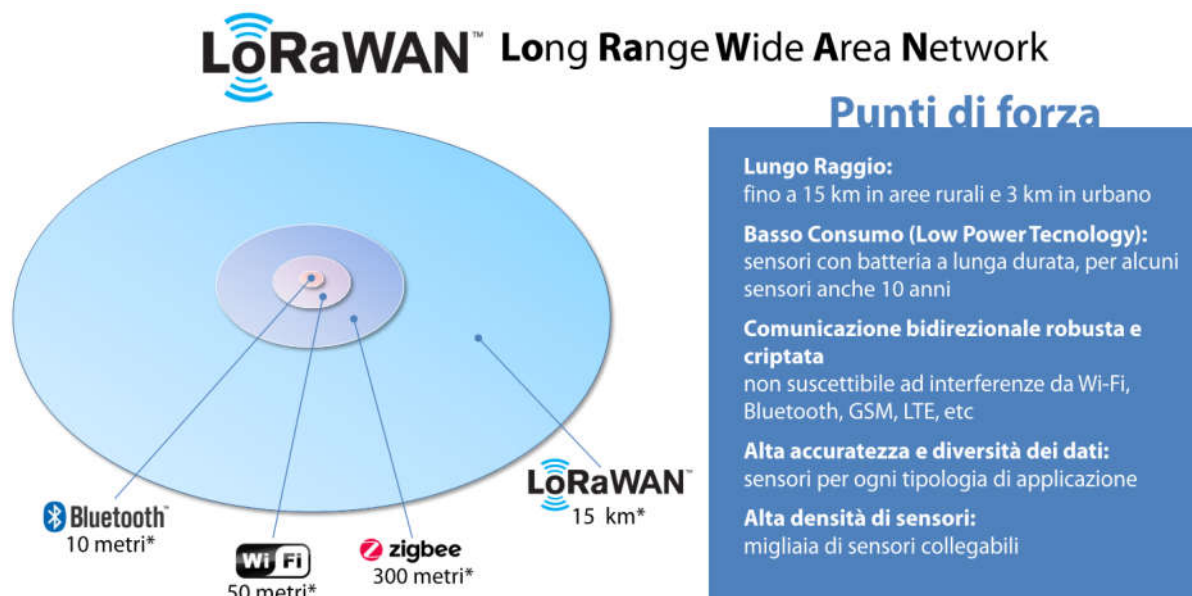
LoRaWAN™ Long Range Wide Area Network

Punti di forza

Lungo Raggio:
fino a 15 km in aree rurali e 3 km in urbano

Basso Consumo (Low Power Tecnology):
sensori con batteria a lunga durata, per alcuni sensori anche 10 anni

Comunicazione bidirezionale robusta e criptata
non suscettibile ad interferenze da Wi-Fi, Bluetooth, GSM, LTE, etc

Alta accuratezza e diversità dei dati:
sensori per ogni tipologia di applicazione

Alta densità di sensori:
migliaia di sensori collegabili

Bluetooth
10 metri*

Wi Fi
50 metri*

zigbee
300 metri*

LoRaWAN™
15 km*